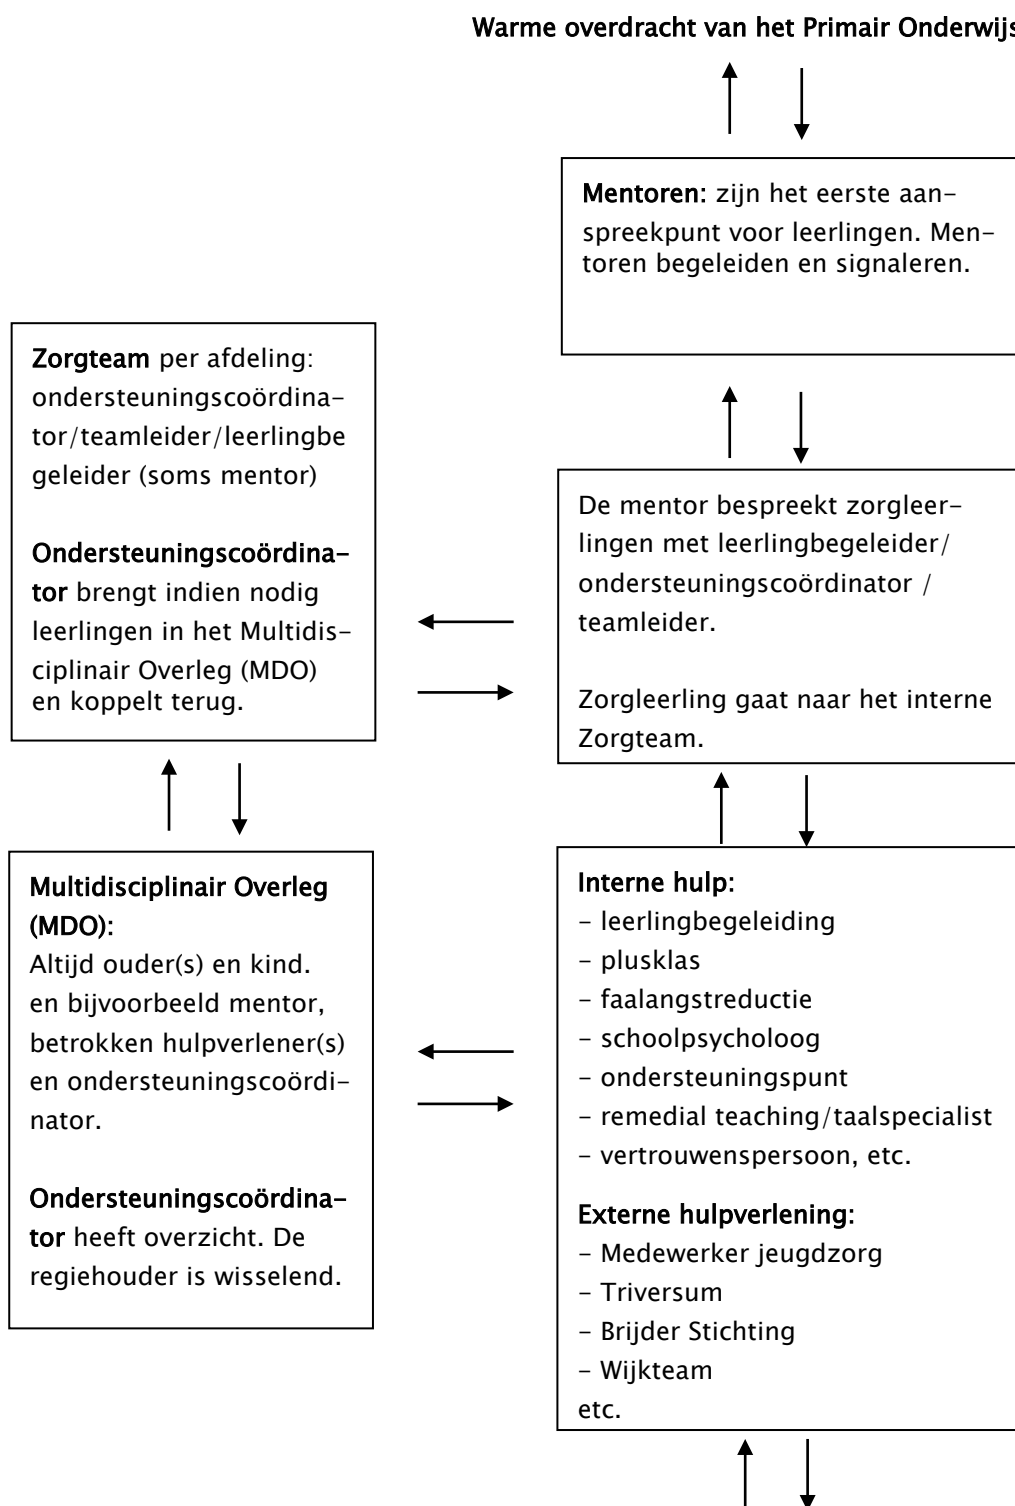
Warme overdracht van het Primair Onderwijs

Mentoren: zijn het eerste aanspreekpunt voor leerlingen. Mentoren begeleiden en signaleren.

Zorgteam per afdeling: ondersteuningscoördinator/teamleider/leerlingbe geleider (soms mentor)

Ondersteuningscoördinator brengt indien nodig leerlingen in het Multidisciplinair Overleg (MDO) en koppelt terug.

De mentor bespreekt zorgleerlingen met leerlingbegeleider/ ondersteuningscoördinator / teamleider.

Zorgleerling gaat naar het interne Zorgteam.

Multidisciplinair Overleg (MDO):
Altijd ouder(s) en kind. en bijvoorbeeld mentor, betrokken hulpverlener(s) en ondersteuningscoördinator.

Ondersteuningscoördinator heeft overzicht. De regiehouder is wisselend.

Interne hulp:
- leerlingbegeleiding
- plusklas
- faalangstreductie
- schoolpsycholoog
- ondersteuningspunt
- remedial teaching/taalspecialist
- vertrouwenspersoon, etc.

Externe hulpverlening:
- Medewerker jeugdzorg
- Triversum
- Brijder Stichting
- Wijkteam
etc.